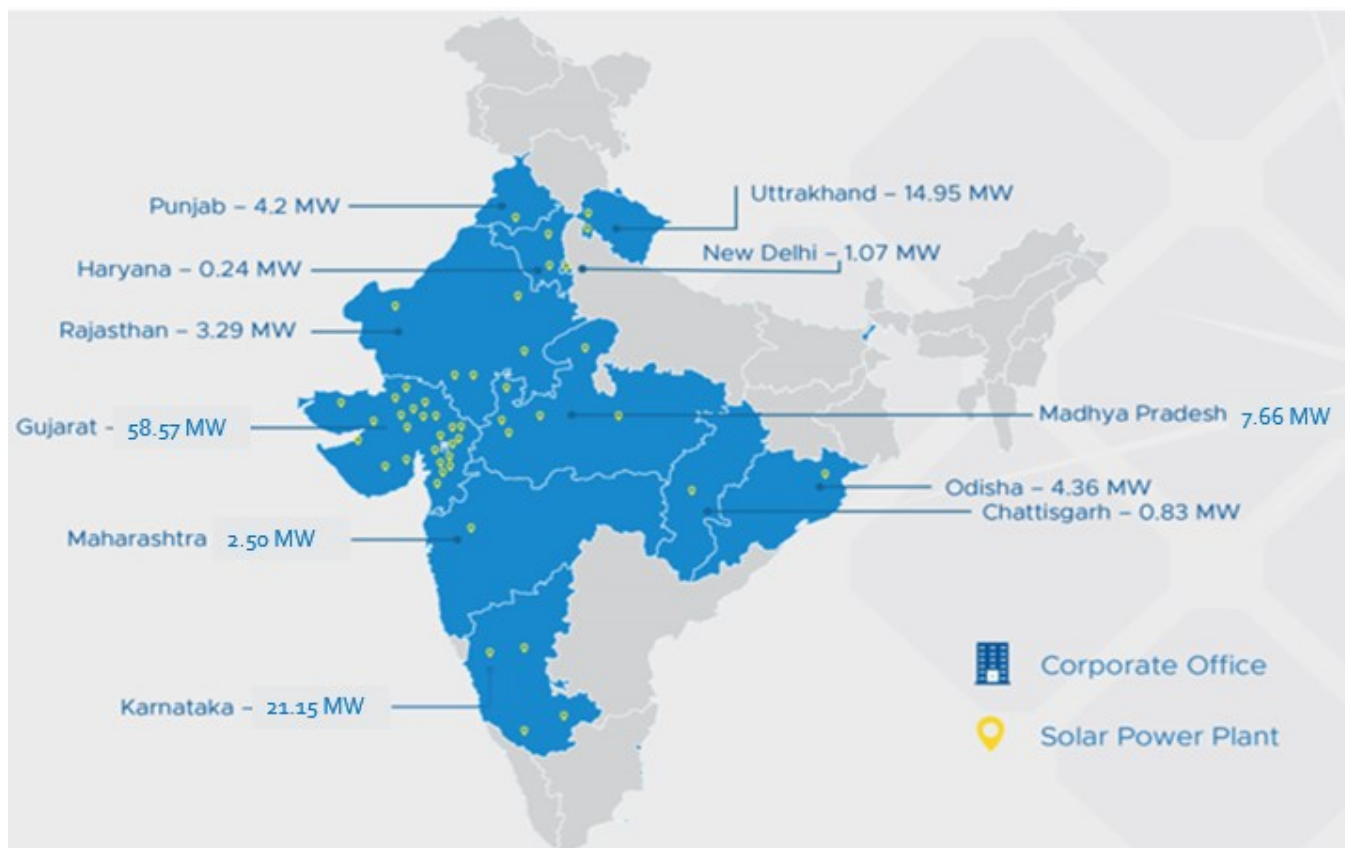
Punjab – 4.2 MW

Uttrakhand – 14.95 MW

Haryana – 0.24 MW

New Delhi – 1.07 MW

Rajasthan – 3.29 MW

Gujarat - 58.57 MW

Madhya Pradesh 7.66 MW

Odisha – 4.36 MW

Chattisgarh – 0.83 MW

Maharashtra 2.50 MW

Karnataka – 21.15 MW

Corporate Office

Solar Power Plant